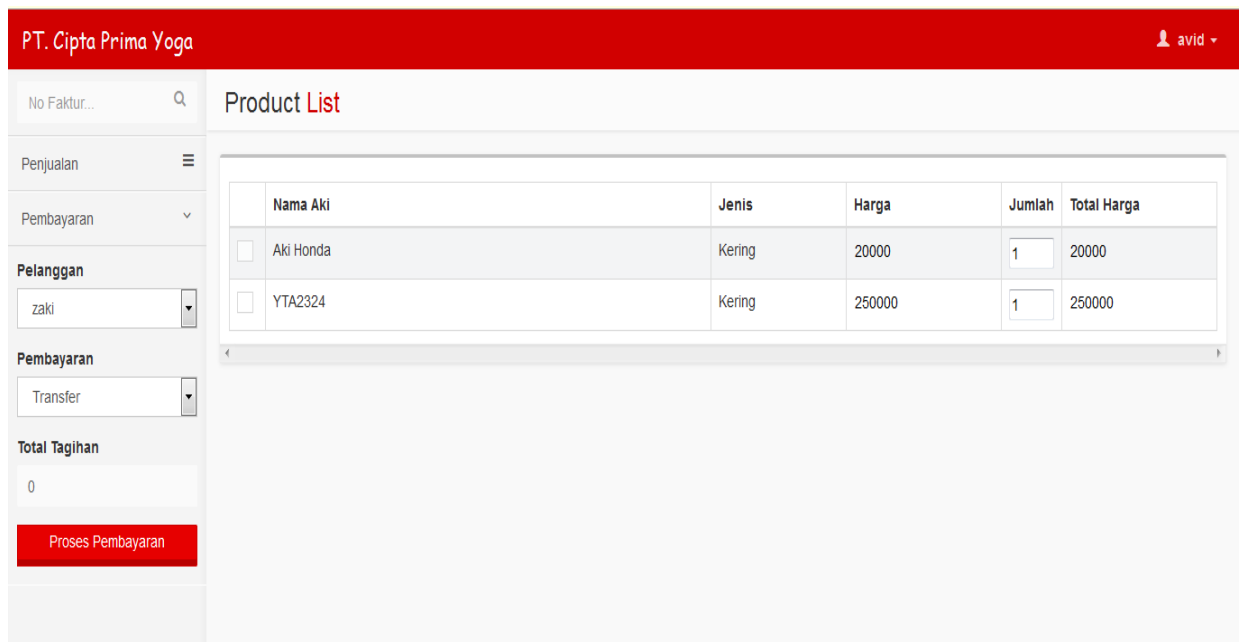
PT. Cipta Prima Yoga

avid

No Faktur...

Penjualan

Pembayaran

Pelanggan

zaki

Pembayaran

Transfer

Total Tagihan

0

Proses Pembayaran

Product List

| | Nama Aki | Jenis | Harga | Jumlah | Total Harga |
|---|---|---|---|---|---|
| | Aki Honda | Kering | 20000 | 1 | 20000 |
| | YTA2324 | Kering | 250000 | 1 | 250000 |